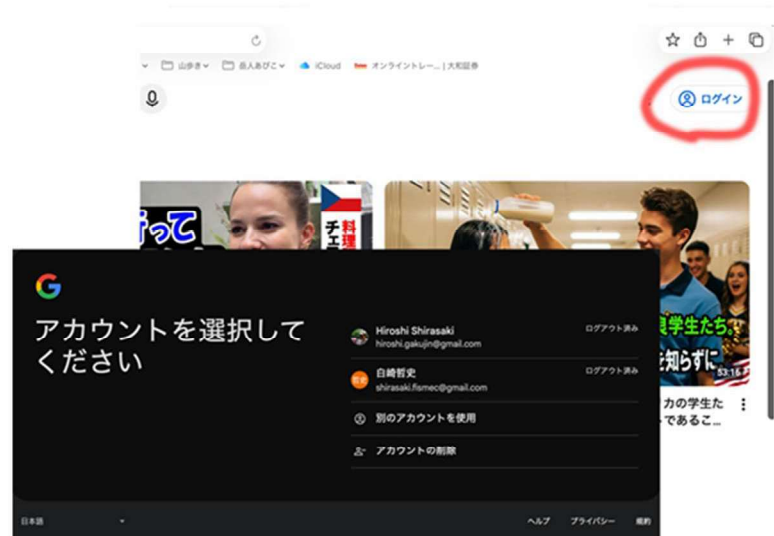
山歩き 　 店人あびこ 　 iCloud 　 オンライントレー... | 大和証券

ログイン

って

料理
チェ

学生たち
知らずに
53:16

カの学生た
であるこ...

G

アカウントを選択してください

Hiroshi Shirasaki
hiroshi.gakujin@gmail.com
ログアウト済み

白崎哲史
shirasaki.fismec@gmail.com
ログアウト済み

別のアカウントを使用

アカウントの削除

日本語

ヘルプ 　 プライバシー 　 規約